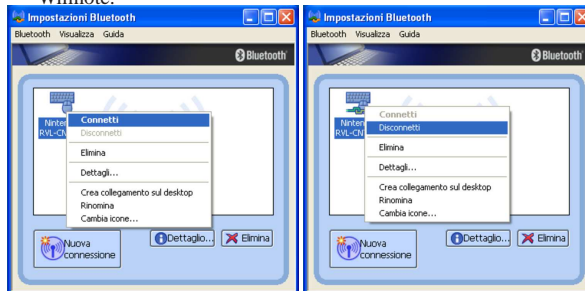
Wiimote.

Impostazioni Bluetooth
Bluetooth Visualizza Guida
Bluetooth
Ninten
RVL-CN
Connetti
Disconnetti
Elimina
Dettagli...
Crea collegamento sul desktop
Rinomina
Cambia icone...
Nuova connessione
Dettaglio...
Elimina

Impostazioni Bluetooth
Bluetooth Visualizza Guida
Bluetooth
Ninten
RVL-CN
Connetti
Disconnetti
Elimina
Dettagli...
Crea collegamento sul desktop
Rinomina
Cambia icone...
Nuova connessione
Dettaglio...
Elimina